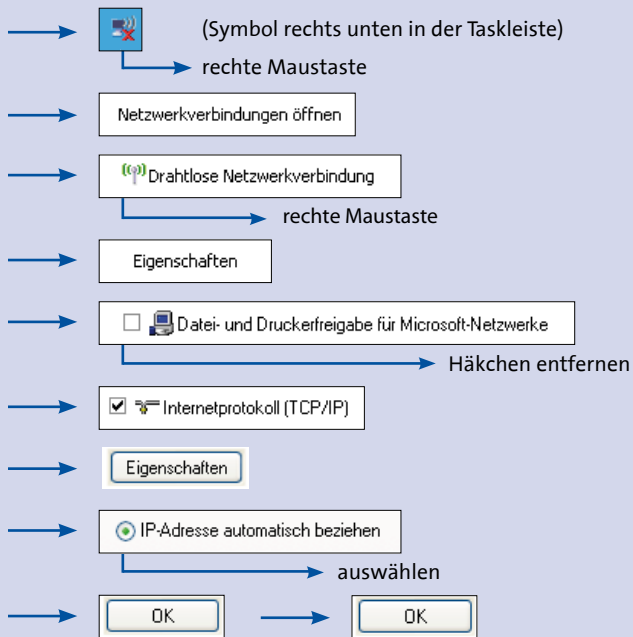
(Symbol rechts unten in der Taskleiste)

rechte Maustaste

Netzwerkverbindungen öffnen

Drahtlose Netzwerkverbindung

rechte Maustaste

Eigenschaften

☐ Datei- und Druckerfreigabe für Microsoft-Netzwerke

Häkchen entfernen

☑ Internetprotokoll (TCP/IP)

Eigenschaften

IP-Adresse automatisch beziehen

auswählen

OK

OK